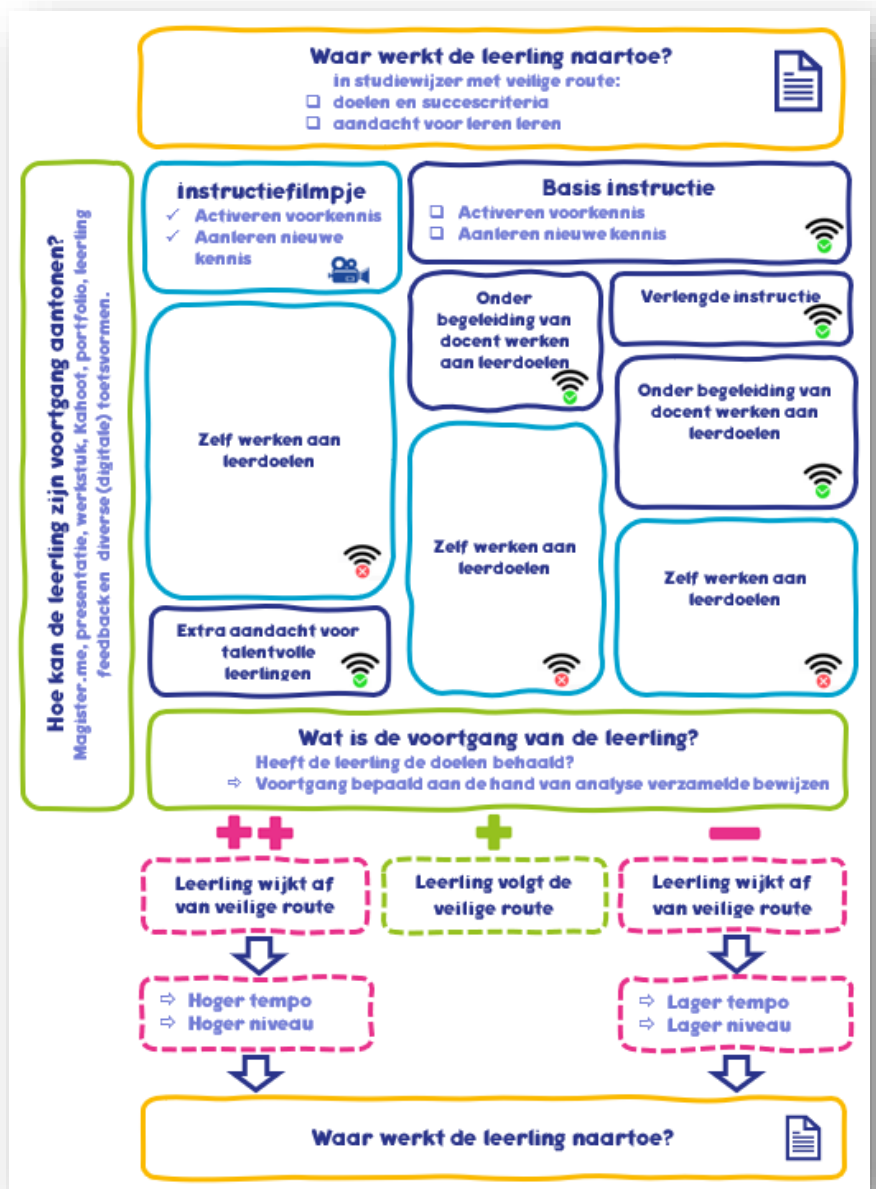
Waar werkt de leerling naartoe?
in studiewijzer met veilige route:
❑ doelen en succescriteria
❑ aandacht voor leren leren

Hoe kan de leerling zijn voortgang aantonen?
Magister.me, presentatie, werkstuk, Kahoot, portfolio, leerling feedback en diverse (digitale) toetsvormen.

instructiefilmpje
✓ Activeren voorkennis
✓ Aanleren nieuwe kennis

Basis instructie
❑ Activeren voorkennis
❑ Aanleren nieuwe kennis

Onder begeleiding van docent werken aan leerdoelen

Verlengde instructie

Onder begeleiding van docent werken aan leerdoelen

Zelf werken aan leerdoelen

Zelf werken aan leerdoelen

Zelf werken aan leerdoelen

Extra aandacht voor talentvolle leerlingen

Wat is de voortgang van de leerling?
Heeft de leerling de doelen behaald?
⇨ Voortgang bepaald aan de hand van analyse verzamelde bewijzen

++

+

−

Leerling wijkt af van veilige route

Leerling volgt de veilige route

Leerling wijkt af van veilige route

⇨ Hoger tempo
⇨ Hoger niveau

⇨ Lager tempo
⇨ Lager niveau

Waar werkt de leerling naartoe?